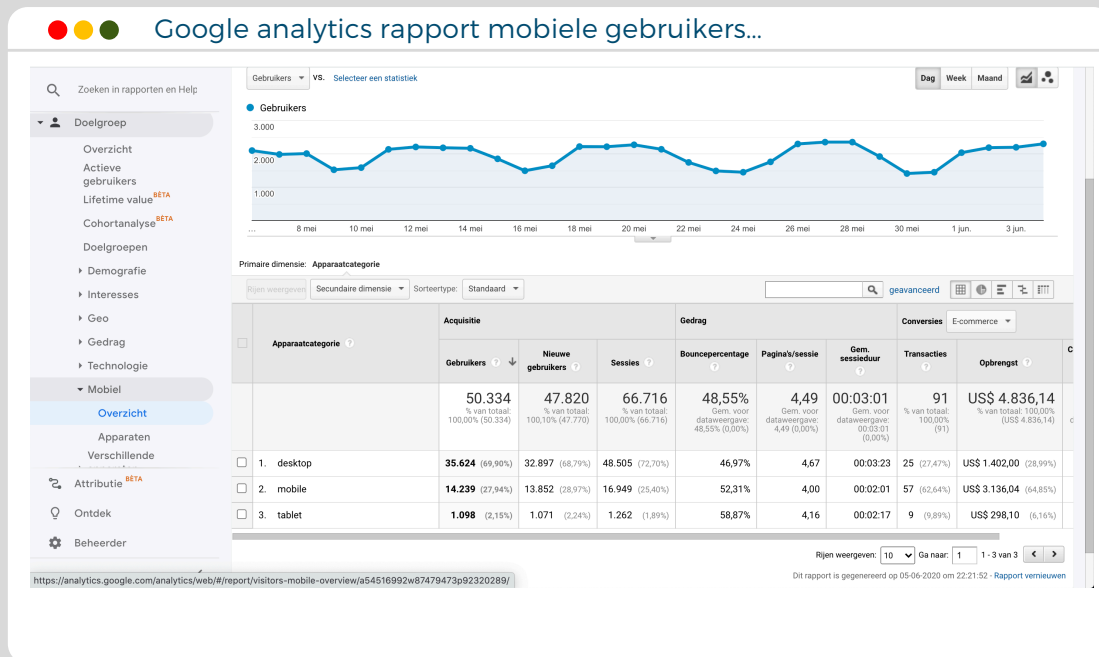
Google analytics rapport mobiele gebruikers...

Zoeken in rapporten en Help

Doelgroep
Overzicht
Actieve gebruikers
Lifetime value BÈTA
Cohortanalyse BÈTA
Doelgroepen
Demografie
Interesses
Geo
Gedrag
Technologie
Mobiel
Overzicht
Apparaten
Verschillende
Attributie BÈTA
Ontdek
Beheerder

Gebruikers vs. Selecteer een statistiek
Dag Week Maand

Gebruikers
3.000
2.000
1.000
... 8 mei 10 mei 12 mei 14 mei 16 mei 18 mei 20 mei 22 mei 24 mei 26 mei 28 mei 30 mei 1 jun. 3 jun.

Primaire dimensie: Apparaatcategorie
Rijen weergeven Secundaire dimensie Sorteertype: Standaard geavanceerd

| | Apparaatcategorie | Acquisitie: Gebruikers | Nieuwe gebruikers | Sessies | Gedrag: Bouncepercentage | Pagina's/sessie | Gem. sessieduur | Conversies E-commerce: Transacties | Opbrengst |
|---|---|---|---|---|---|---|---|---|---|
| | | 50.334 % van totaal: 100,00% (50.334) | 47.820 % van totaal: 100,10% (47.770) | 66.716 % van totaal: 100,00% (66.716) | 48,55% Gem. voor dataweergave: 48,55% (0,00%) | 4,49 Gem. voor dataweergave: 4,49 (0,00%) | 00:03:01 Gem. voor dataweergave: 00:03:01 (0,00%) | 91 % van totaal: 100,00% (91) | US$ 4.836,14 % van totaal: 100,00% (US$ 4.836,14) |
| | 1. desktop | 35.624 (69,90%) | 32.897 (68,79%) | 48.505 (72,70%) | 46,97% | 4,67 | 00:03:23 | 25 (27,47%) | US$ 1.402,00 (28,99%) |
| | 2. mobile | 14.239 (27,94%) | 13.852 (28,97%) | 16.949 (25,40%) | 52,31% | 4,00 | 00:02:01 | 57 (62,64%) | US$ 3.136,04 (64,85%) |
| | 3. tablet | 1.098 (2,15%) | 1.071 (2,24%) | 1.262 (1,89%) | 58,87% | 4,16 | 00:02:17 | 9 (9,89%) | US$ 298,10 (6,16%) |

Rijen weergeven: 10 Ga naar: 1 1 - 3 van 3
Dit rapport is gegenereerd op 05-06-2020 om 22:21:52 · Rapport vernieuwen
https://analytics.google.com/analytics/web/#/report/visitors-mobile-overview/a54516992w87479473p92320289/